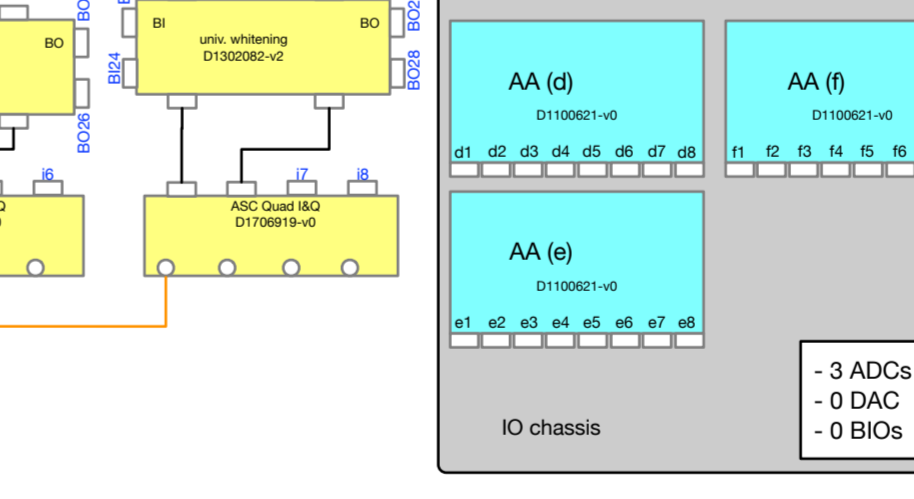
BO
BO
BO26
BI
BI24
BI
univ. whitening
D1302082-v2
BO
BO2
BO28
i6
Q
i7
i8
ASC Quad I&Q
D1706919-v0
AA (d)
D1100621-v0
d1 d2 d3 d4 d5 d6 d7 d8
AA (f)
D1100621-v0
f1 f2 f3 f4 f5 f6
AA (e)
D1100621-v0
e1 e2 e3 e4 e5 e6 e7 e8
- 3 ADCs
- 0 DAC
- 0 BIOs
IO chassis